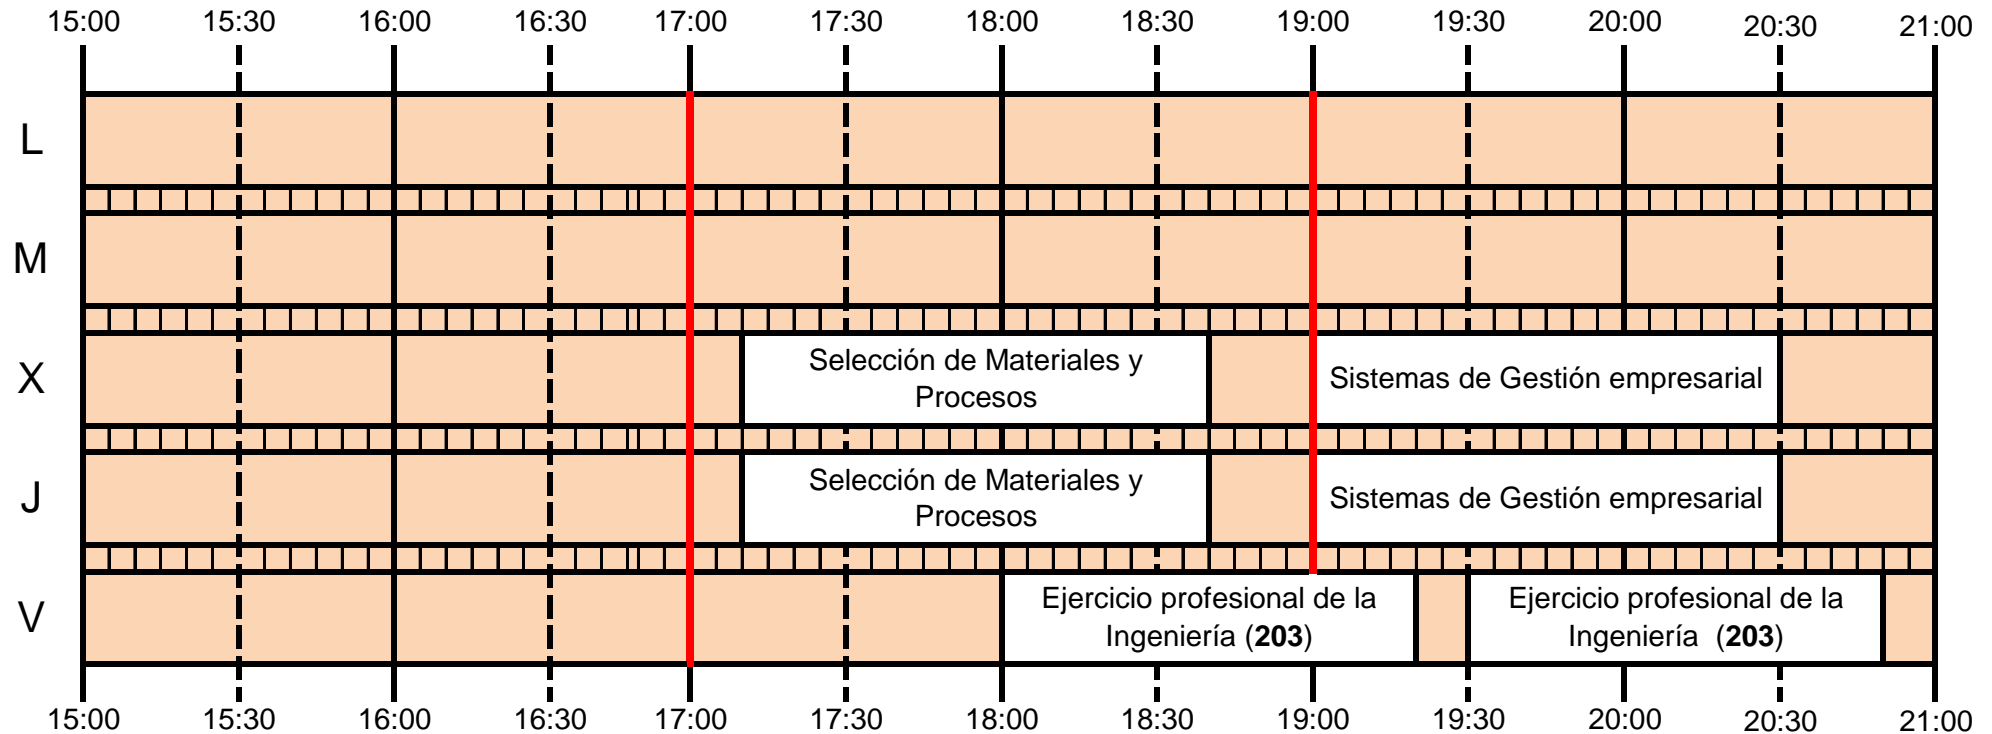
15:00 15:30 16:00 16:30 17:00 17:30 18:00 18:30 19:00 19:30 20:00 20:30 21:00

L

M

X Selección de Materiales y Procesos | Sistemas de Gestión empresarial

J Selección de Materiales y Procesos | Sistemas de Gestión empresarial

V Ejercicio profesional de la Ingeniería (**203**) | Ejercicio profesional de la Ingeniería (**203**)

15:00 15:30 16:00 16:30 17:00 17:30 18:00 18:30 19:00 19:30 20:00 20:30 21:00